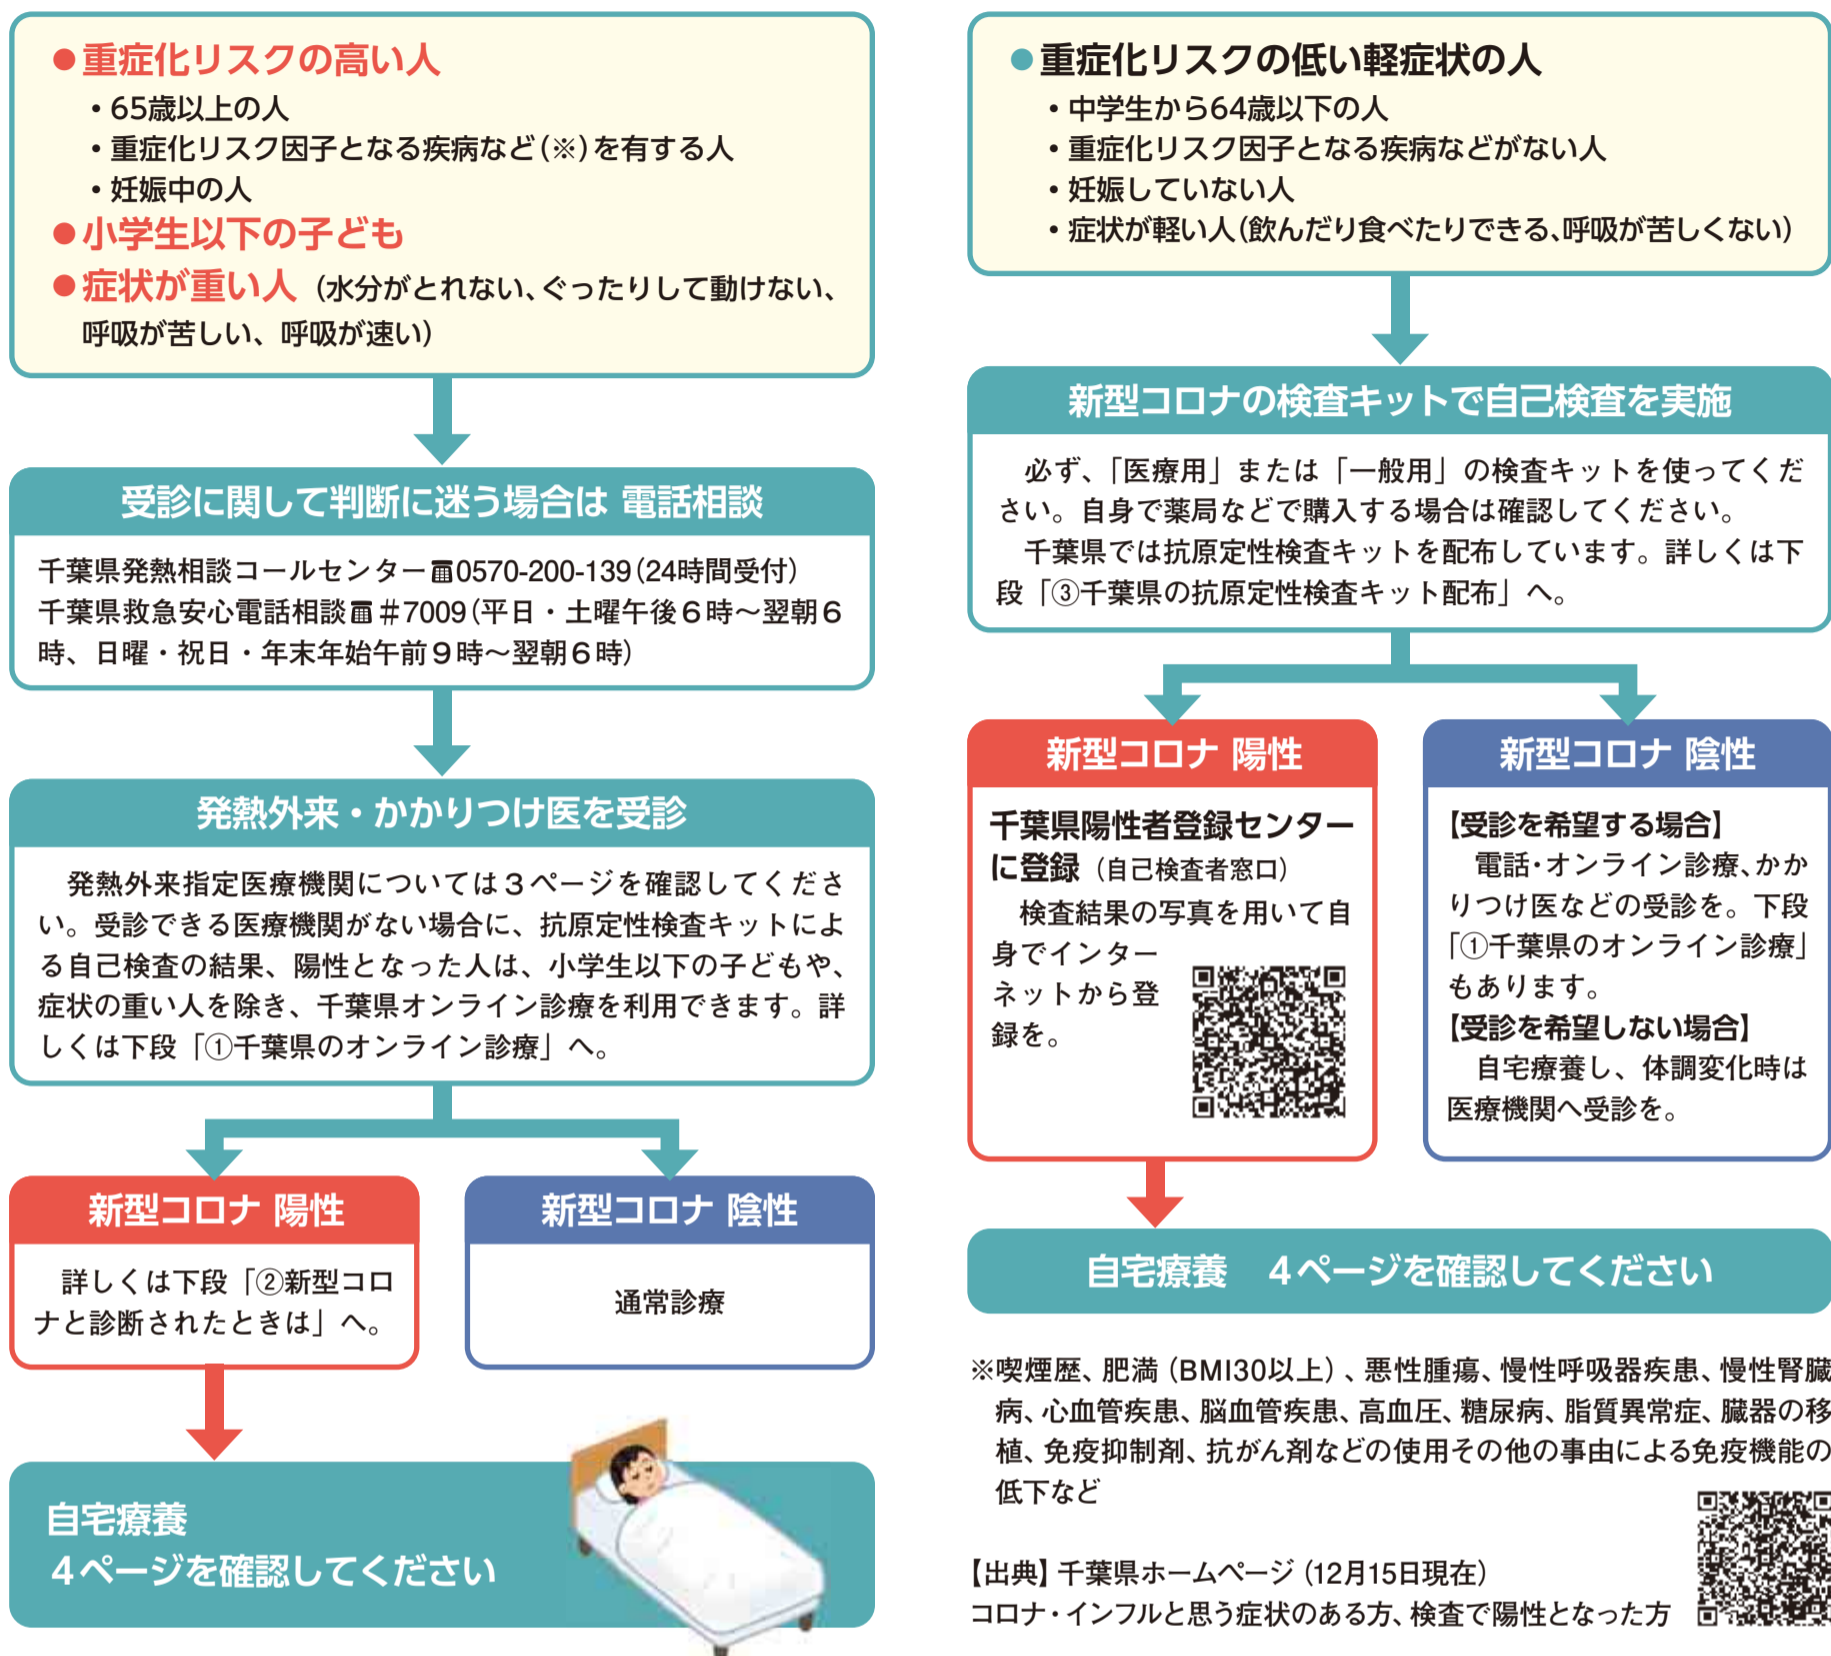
●重症化リスクの高い人
・65歳以上の人
・重症化リスク因子となる疾病など（※）を有する人
・妊娠中の人
●小学生以下の子ども
●症状が重い人（水分がとれない、ぐったりして動けない、呼吸が苦しい、呼吸が速い）

受診に関して判断に迷う場合は 電話相談
千葉県発熱相談コールセンター☎0570-200-139（24時間受付）
千葉県救急安心電話相談☎＃7009（平日・土曜午後６時～翌朝６時、日曜・祝日・年末年始午前９時～翌朝６時）

発熱外来・かかりつけ医を受診
発熱外来指定医療機関については３ページを確認してください。受診できる医療機関がない場合に、抗原定性検査キットによる自己検査の結果、陽性となった人は、小学生以下の子どもや、症状の重い人を除き、千葉県オンライン診療を利用できます。詳しくは下段「①千葉県のオンライン診療」へ。

新型コロナ 陽性
詳しくは下段「②新型コロナと診断されたときは」へ。

新型コロナ 陰性
通常診療

自宅療養
４ページを確認してください

●重症化リスクの低い軽症状の人
・中学生から64歳以下の人
・重症化リスク因子となる疾病などがない人
・妊娠していない人
・症状が軽い人（飲んだり食べたりできる、呼吸が苦しくない）

新型コロナの検査キットで自己検査を実施
必ず、「医療用」または「一般用」の検査キットを使ってください。自身で薬局などで購入する場合は確認してください。
千葉県では抗原定性検査キットを配布しています。詳しくは下段「③千葉県の抗原定性検査キット配布」へ。

新型コロナ 陽性
千葉県陽性者登録センターに登録（自己検査者窓口）
検査結果の写真を用いて自身でインターネットから登録を。

新型コロナ 陰性
【受診を希望する場合】
電話・オンライン診療、かかりつけ医などの受診を。下段「①千葉県のオンライン診療」もあります。
【受診を希望しない場合】
自宅療養し、体調変化時は医療機関へ受診を。

自宅療養　４ページを確認してください

※喫煙歴、肥満（BMI30以上）、悪性腫瘍、慢性呼吸器疾患、慢性腎臓病、心血管疾患、脳血管疾患、高血圧、糖尿病、脂質異常症、臓器の移植、免疫抑制剤、抗がん剤などの使用その他の事由による免疫機能の低下など

【出典】千葉県ホームページ（12月15日現在）
コロナ・インフルと思う症状のある方、検査で陽性となった方